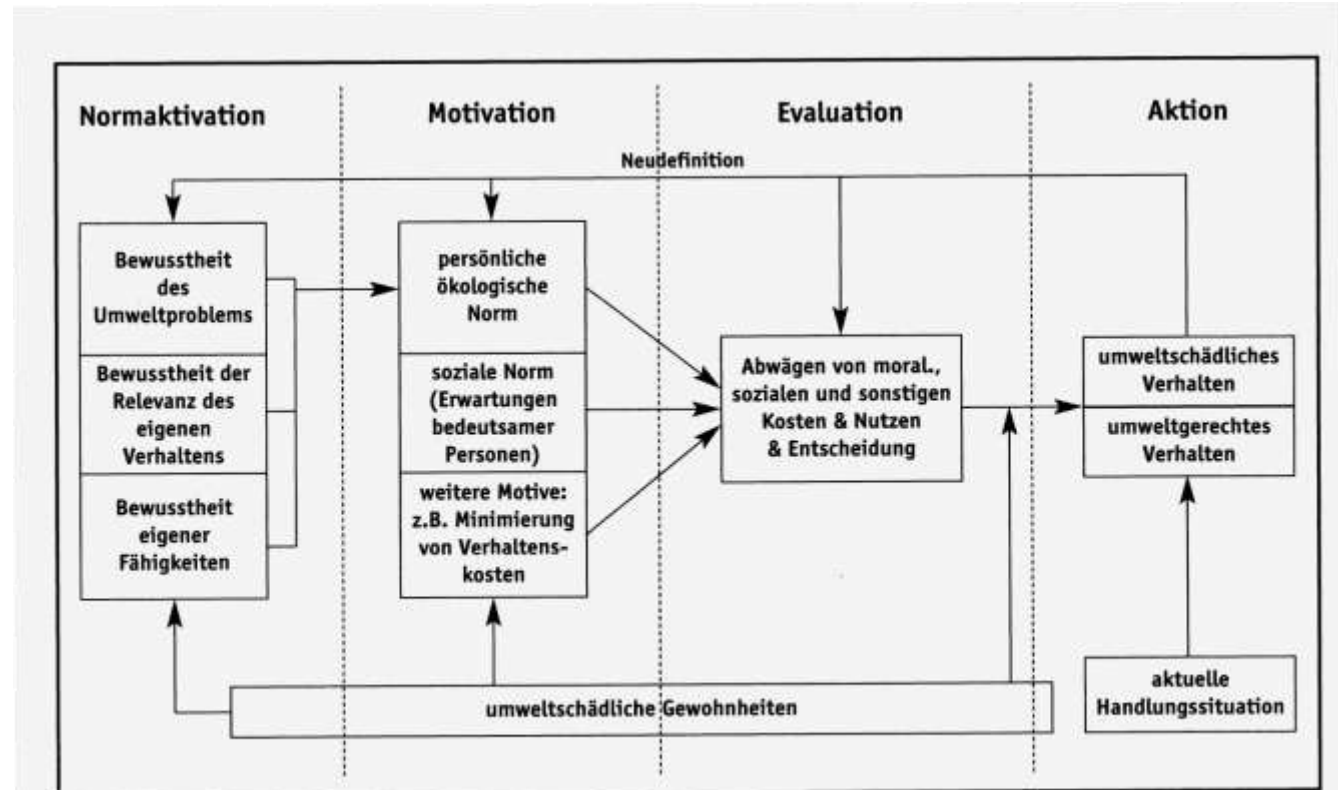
Normaktivation

Motivation

Evaluation

Aktion

Neudefinition

Bewusstheit des Umweltproblems

Bewusstheit der Relevanz des eigenen Verhaltens

Bewusstheit eigener Fähigkeiten

persönliche ökologische Norm

soziale Norm (Erwartungen bedeutsamer Personen)

weitere Motive: z.B. Minimierung von Verhaltenskosten

Abwägen von moral., sozialen und sonstigen Kosten & Nutzen & Entscheidung

umweltschädliches Verhalten

umweltgerechtes Verhalten

aktuelle Handlungssituation

umweltschädliche Gewohnheiten